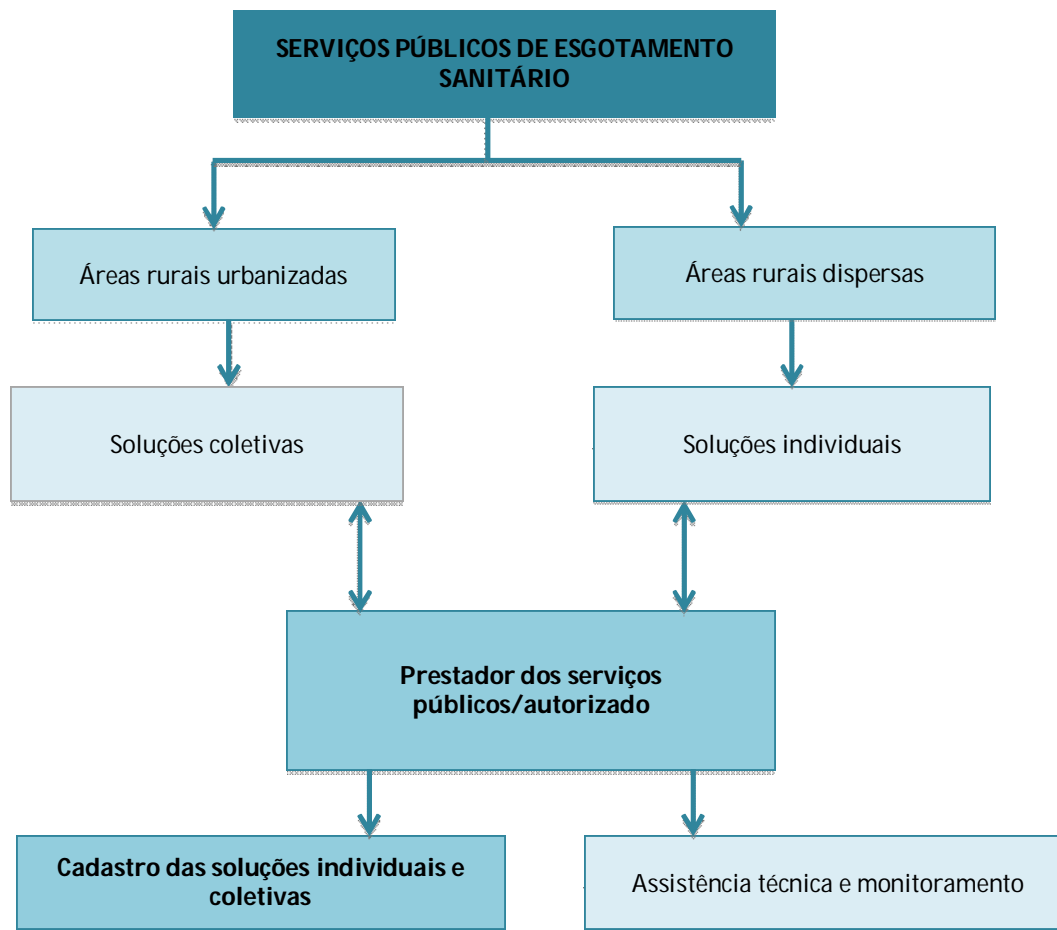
SERVIÇOS PÚBLICOS DE ESGOTAMENTO SANITÁRIO

Áreas rurais urbanizadas

Áreas rurais dispersas

Soluções coletivas

Soluções individuais

Prestador dos serviços públicos/autorizado

Cadastro das soluções individuais e coletivas

Assistência técnica e monitoramento